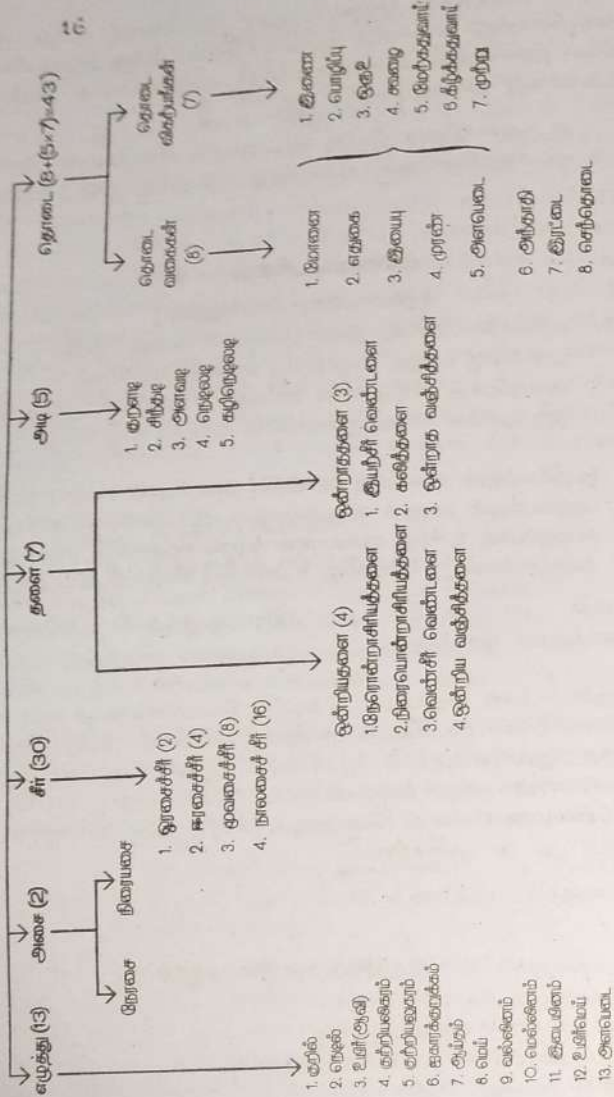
16

எழுத்து (13)

1. குறில்
2. நெடில்
3. உயிர்(ஆவி)
4. குற்றியலிகரம்
5. குற்றியலுகரம்
6. ஐகாரக்குறுக்கம்
7. ஆய்தம்
8. மெய்
9. வல்லினம்
10. மெல்லினம்
11. இடையினம்
12. உயிர்மெய்
13. அளபெடை

அசை (2)

நேரசை

நிரையசை

சீர் (30)

1. ஓரசைச்சீர் (2)
2. ஈரசைச்சீர் (4)
3. மூவசைச்சீர் (8)
4. நாலசைச் சீர் (16)

தளை (7)

ஒன்றியதளை (4)
1.நேரொன்றாசிரியத்தளை
2.நிரையொன்றாசிரியத்தளை
3.வெண்சீர் வெண்டளை
4.ஒன்றிய வஞ்சித்தளை

ஒன்றாததளை (3)
1. இயற்சீர் வெண்டளை
2. கலித்தளை
3. ஒன்றாத வஞ்சித்தளை

அடி (5)

1. குறளடி
2. சிந்தடி
3. அளவடி
4. நெடிலடி
5. கழிநெடிலடி

தொடை (8+(5×7)=43)

தொடை வகைகள் (8)

1. மோனை
2. எதுகை
3. இயைபு
4. முரண்
5. அளபெடை
6. அந்தாதி
7. இரட்டை
8. செந்தொடை

தொடை விகற்பங்கள் (7)

1. இணை
2. பொழிப்பு
3. ஒரூஉ
4. கூழை
5. மேற்கதுவாய்
6. கீழ்க்கதுவாய்
7. முற்று